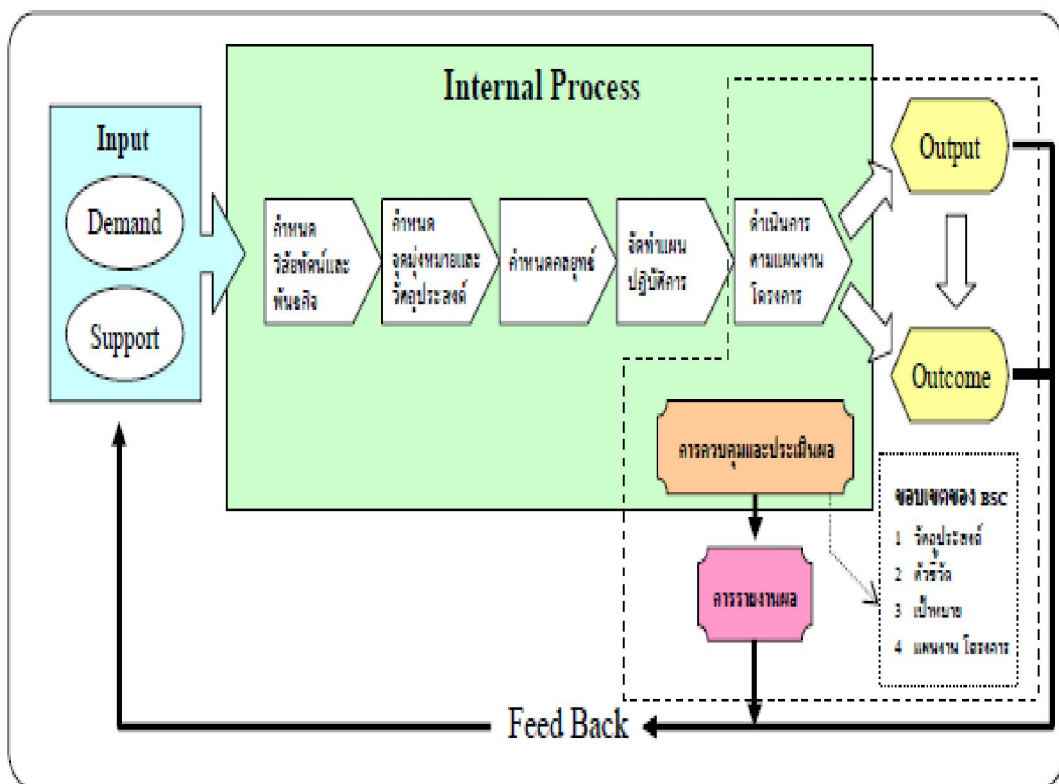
Internal Process

Input

Demand

Support

กำหนดวิสัยทัศน์และพันธกิจ

กำหนดจุดมุ่งหมายและวัตถุประสงค์

กำหนดกลยุทธ์

จัดทำแผนปฏิบัติการ

ดำเนินการตามแผนงานโครงการ

Output

Outcome

การควบคุมและประเมินผล

การรายงานผล

ขอบเขตของ BSC
1 วัตถุประสงค์
2 ตัวชี้วัด
3 เป้าหมาย
4 แผนงาน โครงการ

Feed Back